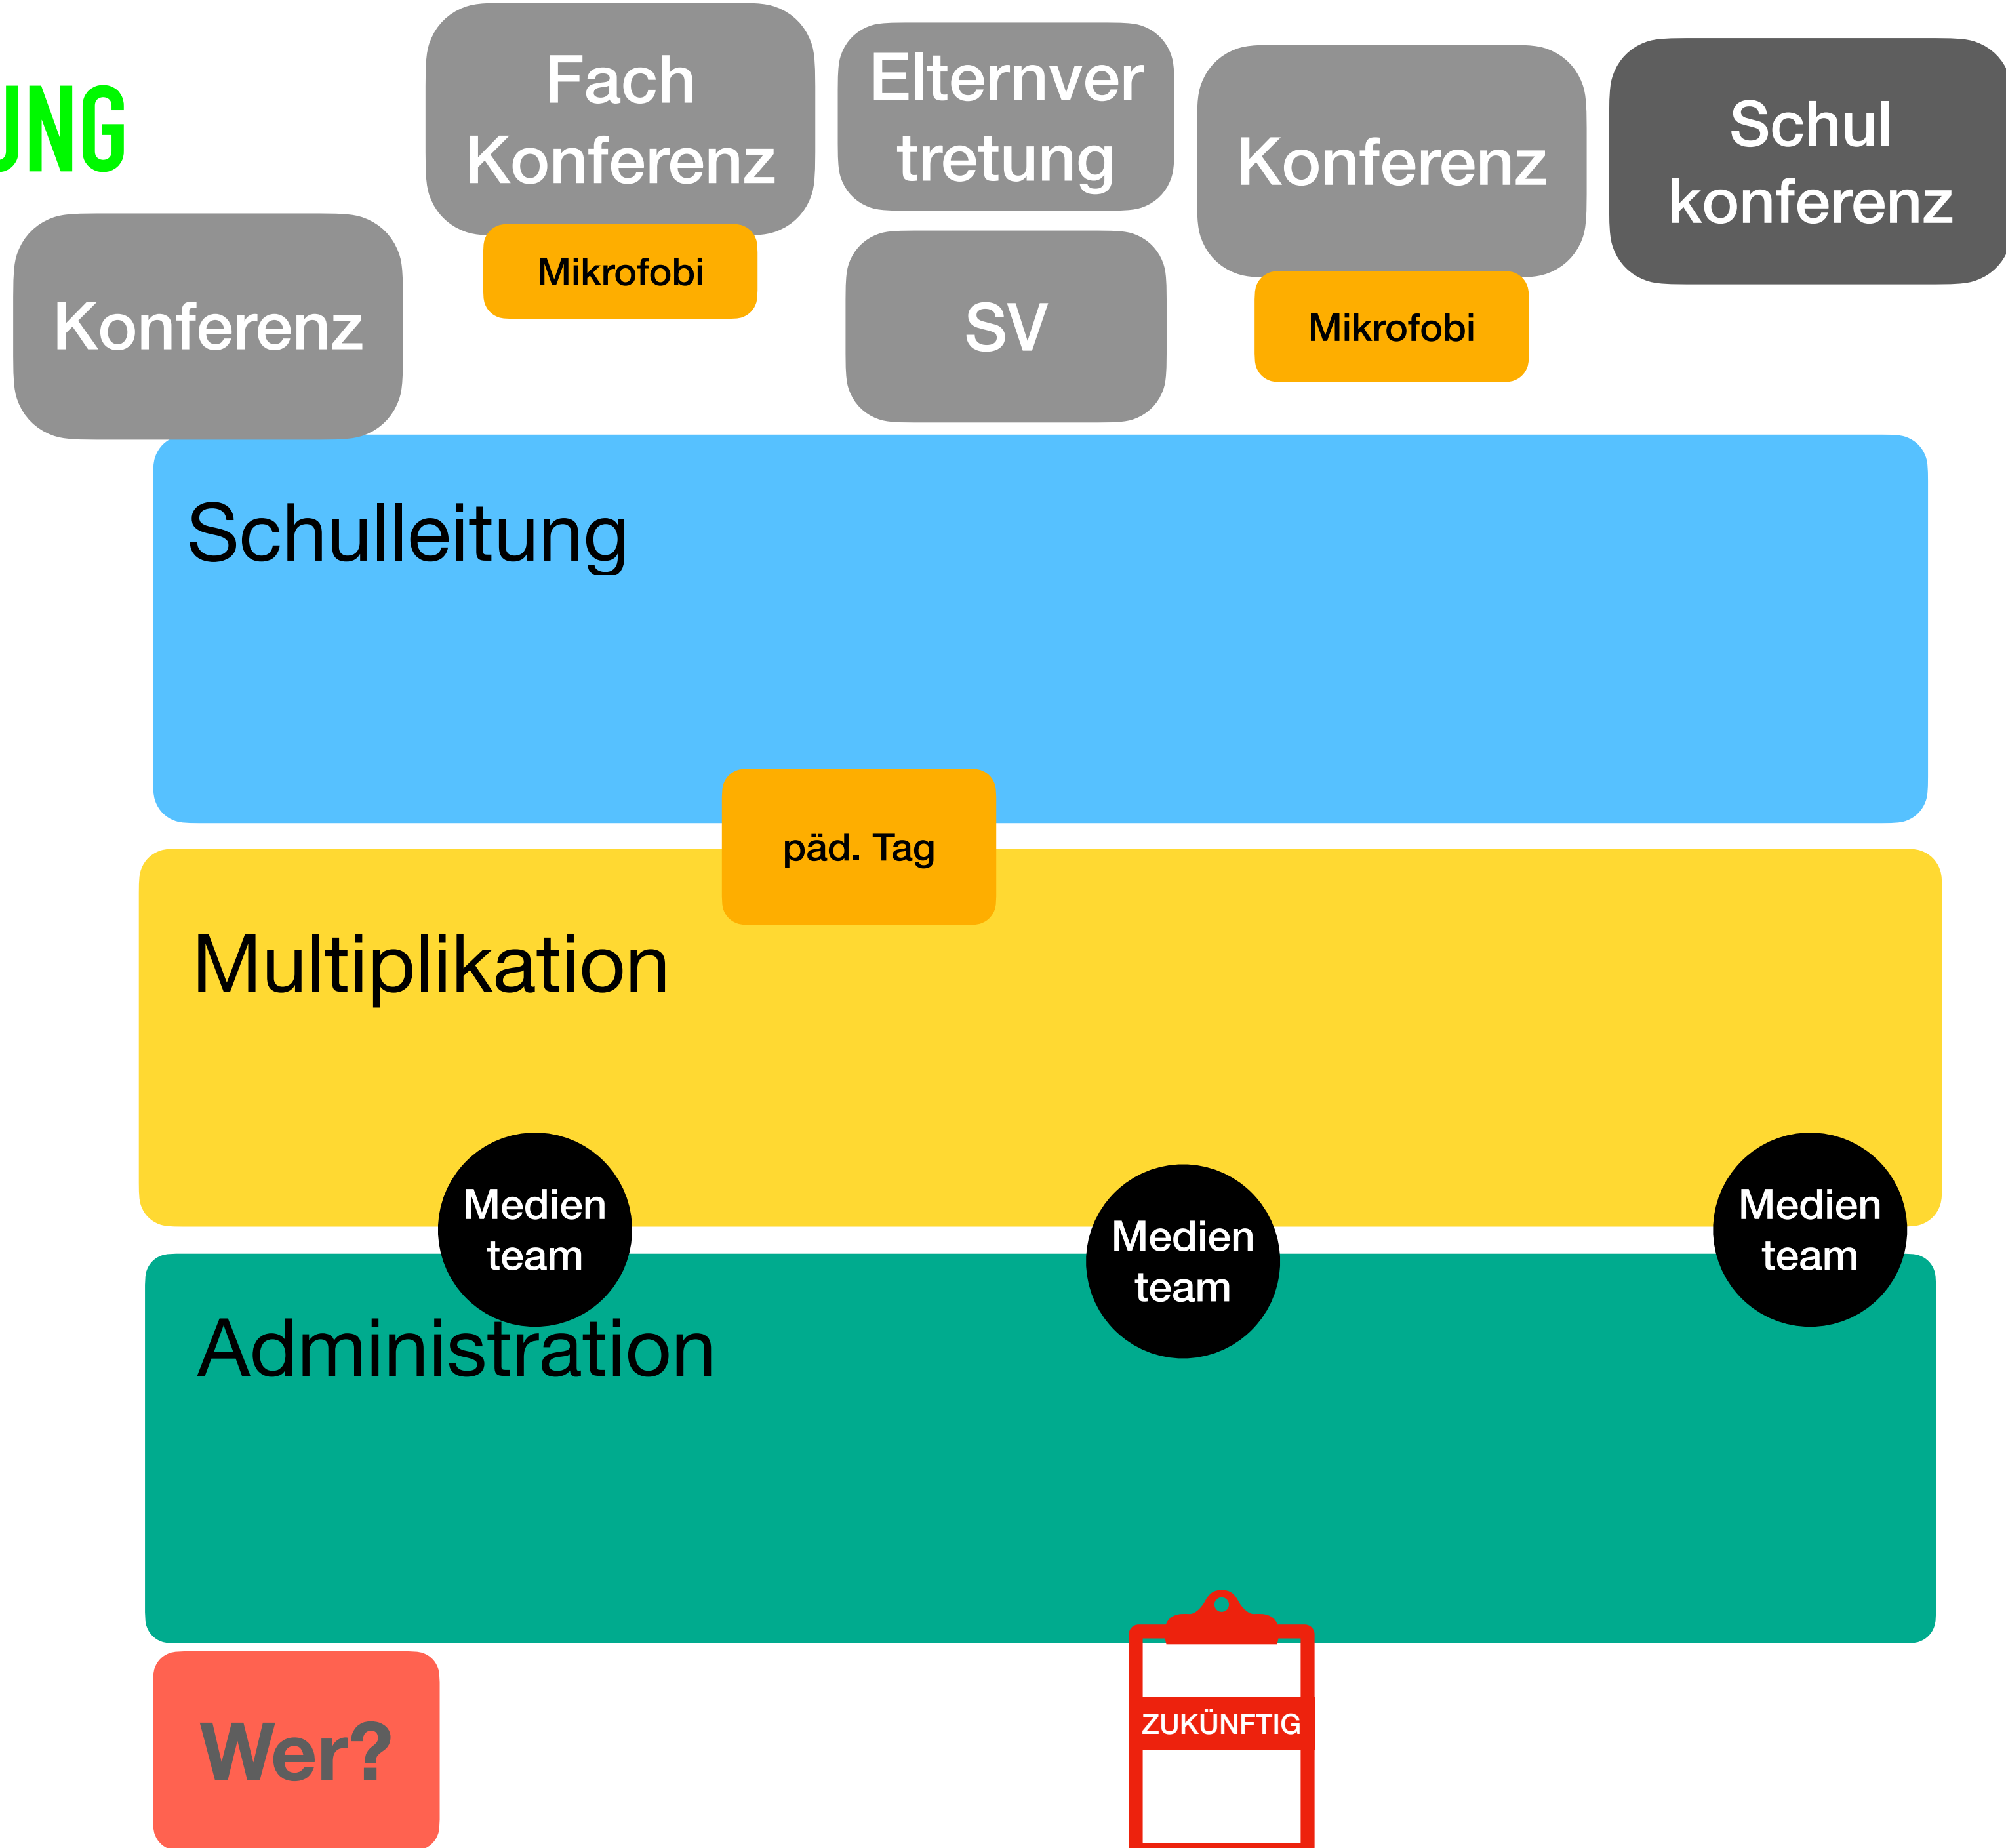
UNG

Fach Konferenz

Mikrofobi

Elternvertretung

SV

Konferenz

Mikrofobi

Schul konferenz

Konferenz

Schulleitung

päd. Tag

Multiplikation

Medien team

Medien team

Medien team

Administration

Wer?

ZUKÜNFTIG